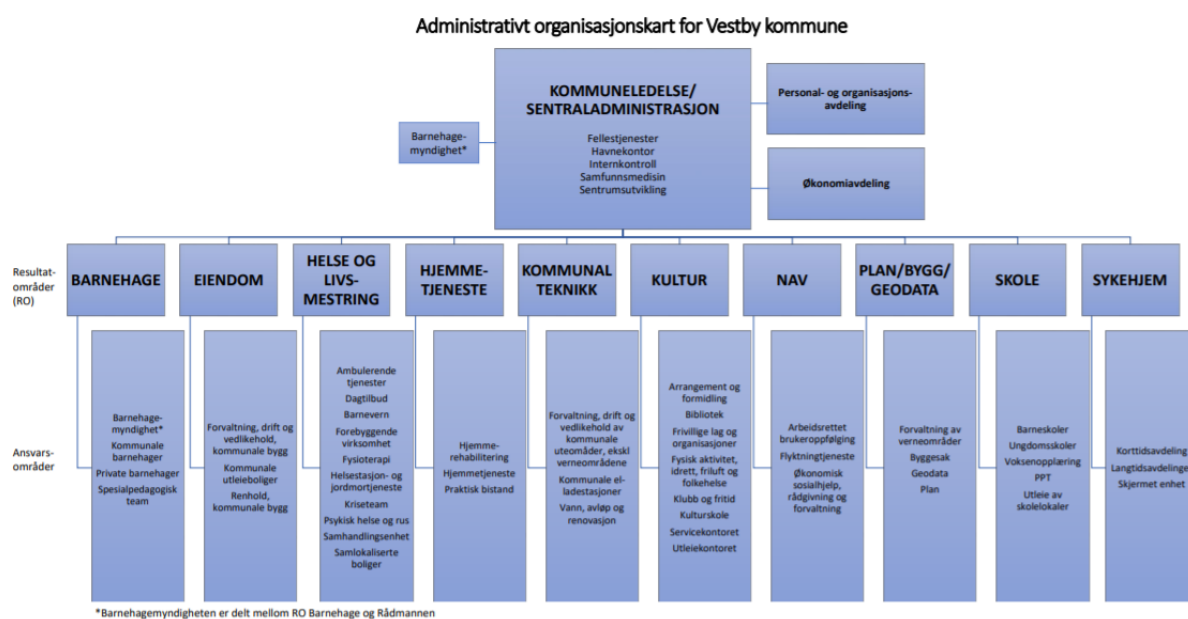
Administrativt organisasjonskart for Vestby kommune

KOMMUNELEDELSE/ SENTRALADMINISTRASJON

Fellestjenester
Havnekontor
Internkontroll
Samfunnsmedisin
Sentrumsutvikling

Barnehagemyndighet*

Personal- og organisasjonsavdeling

Økonomiavdeling

Resultatområder (RO)

Ansvarsområder

BARNEHAGE

Barnehagemyndighet*
Kommunale barnehager
Private barnehager
Spesialpedagogisk team

EIENDOM

Forvaltning, drift og vedlikehold, kommunale bygg
Kommunale utleieboliger
Renhold, kommunale bygg

HELSE OG LIVSMESTRING

Ambulerende tjenester
Dagtilbud
Barnevern
Forebyggende virksomhet
Fysioterapi
Helsestasjon- og jordmortjeneste
Kriseteam
Psykisk helse og rus
Samhandlingsenhet
Samlokaliserte boliger

HJEMMETJENESTE

Hjemmerehabilitering
Hjemmetjeneste
Praktisk bistand

KOMMUNAL TEKNIKK

Forvaltning, drift og vedlikehold av kommunale uteområder, ekskl verneområdene
Kommunale elladestasjoner
Vann, avløp og renovasjon

KULTUR

Arrangement og formidling
Bibliotek
Frivillige lag og organisasjoner
Fysisk aktivitet, idrett, friluft og folkehelse
Klubb og fritid
Kulturskole
Servicekontoret
Utleiekontoret

NAV

Arbeidsrettet brukeroppfølging
Flyktningtjeneste
Økonomisk sosialhjelp, rådgivning og forvaltning

PLAN/BYGG/ GEODATA

Forvaltning av verneområder
Byggesak
Geodata
Plan

SKOLE

Barneskoler
Ungdomsskoler
Voksenopplæring
PPT
Utleie av skolelokaler

SYKEHJEM

Korttidsavdeling
Langtidsavdelinger
Skjermet enhet

*Barnehagemyndigheten er delt mellom RO Barnehage og Rådmannen